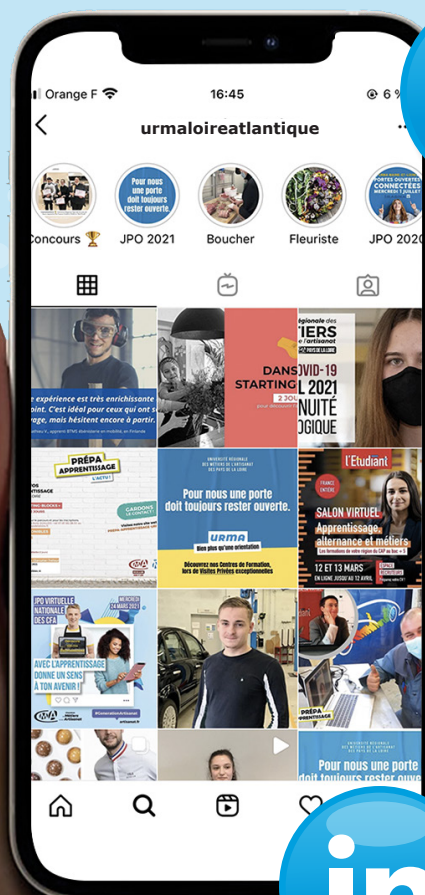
Orange F 16:45 6

urmaloireatlantique

Pour nous une porte doit toujours rester ouverte

PORTES OUVERTES CONNECTÉES

Concours 🏆 JPO 2021 Boucher Fleuriste JPO 2020

e expérience est très enrichissante oint. C'est idéal pour ceux qui ont s hésitent encore à partir.

DANS STARTING

OVID-19 L 2021 NUITÉ OGIQUE

PRÉPA APPRENTISSAGE L'ACTU !

GARDONS LE CONTACT !

Pour nous une porte doit toujours rester ouverte.

URMA Bien plus qu'une orientation

Découvrez nos Centres de Formation, lors de Visites Privées exceptionnelles

l'Etudiant

SALON VIRTUEL Apprentissage, alternance et métiers

12 ET 13 MARS EN LIGNE JUSQU'AU 12 AVRIL

JPO VIRTUELLE NATIONALE DES CFA

AVEC L'APPRENTISSAGE DONNE UN SENS À TON AVENIR !

PRÉPA APPRENTISSAGE

Pour nous une porte doit toujours rester ouverte.